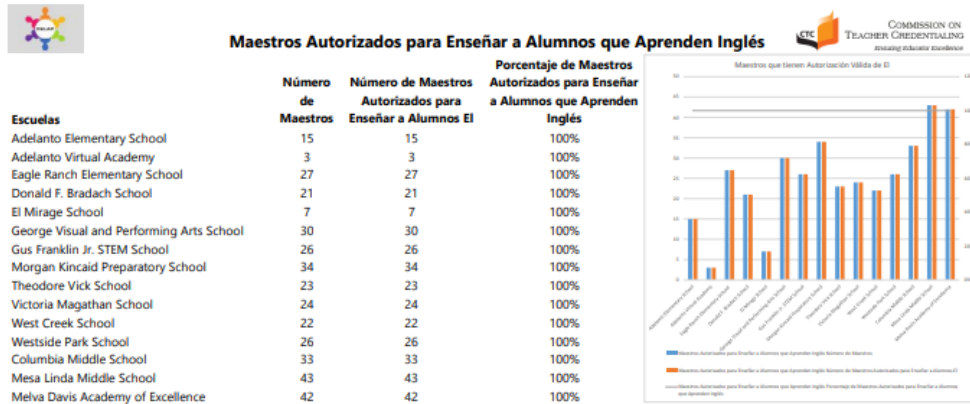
Maestros Autorizados para Enseñar a Alumnos que Aprenden Inglés

COMMISSION ON TEACHER CREDENTIALING
Ensuring Educator Excellence

| Escuelas | Número de Maestros | Número de Maestros Autorizados para Enseñar a Alumnos El | Porcentaje de Maestros Autorizados para Enseñar a Alumnos que Aprenden Inglés |
|---|---|---|---|
| Adelanto Elementary School | 15 | 15 | 100% |
| Adelanto Virtual Academy | 3 | 3 | 100% |
| Eagle Ranch Elementary School | 27 | 27 | 100% |
| Donald F. Bradach School | 21 | 21 | 100% |
| El Mirage School | 7 | 7 | 100% |
| George Visual and Performing Arts School | 30 | 30 | 100% |
| Gus Franklin Jr. STEM School | 26 | 26 | 100% |
| Morgan Kincaid Preparatory School | 34 | 34 | 100% |
| Theodore Vick School | 23 | 23 | 100% |
| Victoria Magathan School | 24 | 24 | 100% |
| West Creek School | 22 | 22 | 100% |
| Westside Park School | 26 | 26 | 100% |
| Columbia Middle School | 33 | 33 | 100% |
| Mesa Linda Middle School | 43 | 43 | 100% |
| Melva Davis Academy of Excellence | 42 | 42 | 100% |

Maestros que tienen Autorización Válida de El

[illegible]